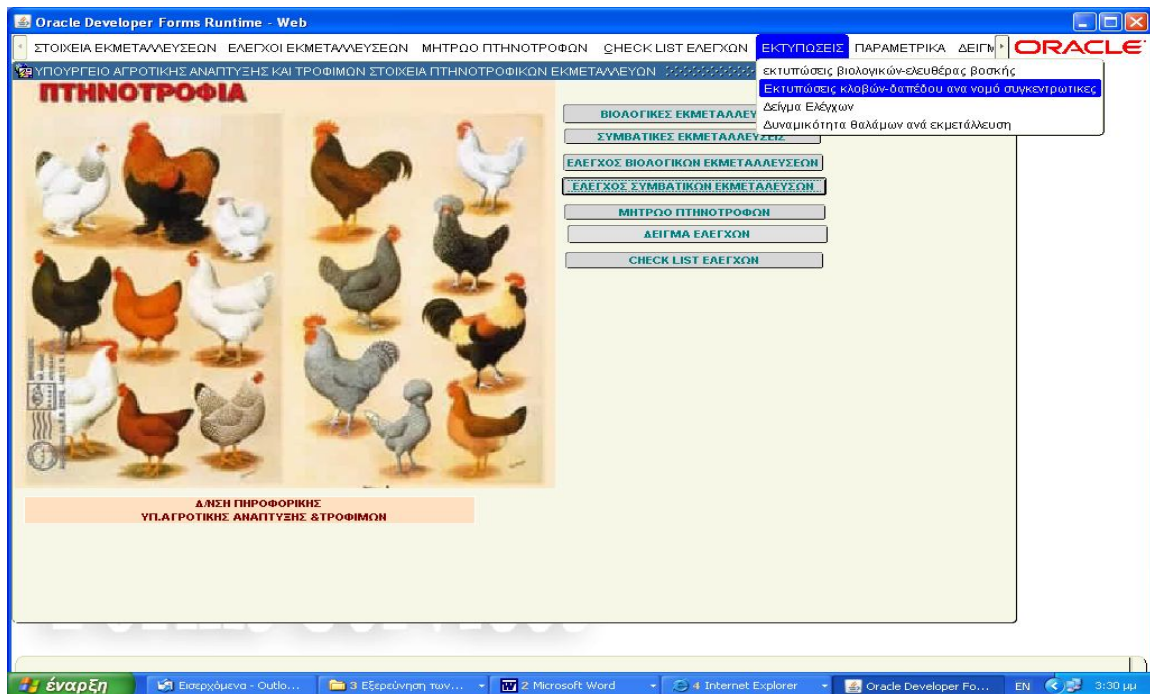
Oracle Developer Forms Runtime - Web

ΣΤΟΙΧΕΙΑ ΕΚΜΕΤΑΛΛΕΥΣΕΩΝ ΕΛΕΓΧΟΙ ΕΚΜΕΤΑΛΛΕΥΣΕΩΝ ΜΗΤΡΩΟ ΠΤΗΝΟΤΡΟΦΩΝ CHECK LIST ΕΛΕΓΧΩΝ ΕΚΤΥΠΩΣΕΙΣ ΠΑΡΑΜΕΤΡΙΚΑ ΔΕΙΓΜ ORACLE

ΥΠΟΥΡΓΕΙΟ ΑΓΡΟΤΙΚΗΣ ΑΝΑΠΤΥΞΗΣ ΚΑΙ ΤΡΟΦΙΜΩΝ ΣΤΟΙΧΕΙΑ ΠΤΗΝΟΤΡΟΦΙΚΩΝ ΕΚΜΕΤΑΛΛΕΥΩΝ

εκτυπώσεις βιολογικών-ελευθέρας βοσκής
Εκτυπώσεις κλοβών-δαπέδου ανα νομό συγκεντρωτικες
Δείγμα Ελέγχων
Δυναμικότητα θαλάμων ανά εκμετάλλευση

ΠΤΗΝΟΤΡΟΦΙΑ

ΒΙΟΛΟΓΙΚΕΣ ΕΚΜΕΤΑΛΛΕΥ
ΣΥΜΒΑΤΙΚΕΣ ΕΚΜΕΤΑΛΛΕΥΣΕΙΣ
ΕΛΕΓΧΟΣ ΒΙΟΛΟΓΙΚΩΝ ΕΚΜΕΤΑΛΛΕΥΣΕΩΝ
ΕΛΕΓΧΟΣ ΣΥΜΒΑΤΙΚΩΝ ΕΚΜΕΤΑΛΕΥΣΩΝ
ΜΗΤΡΩΟ ΠΤΗΝΟΤΡΟΦΩΝ
ΔΕΙΓΜΑ ΕΛΕΓΧΩΝ
CHECK LIST ΕΛΕΓΧΩΝ

Δ/ΝΣΗ ΠΗΡΟΦΟΡΙΚΗΣ
ΥΠ.ΑΓΡΟΤΙΚΗΣ ΑΝΑΠΤΥΞΗΣ &ΤΡΟΦΙΜΩΝ

έναρξη Εισερχόμενα - Outlo... 3 Εξερεύνηση των... 2 Microsoft Word 4 Internet Explorer Oracle Developer Fo... EN 3:30 μμ